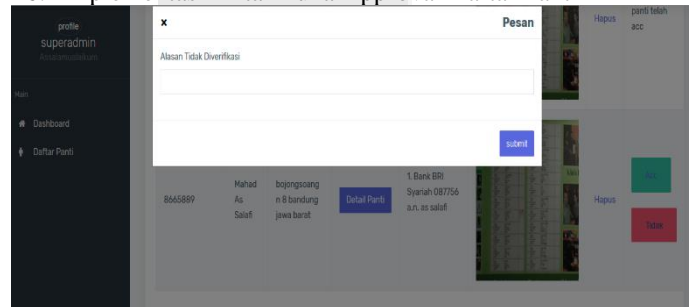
profile
superadmin
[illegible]

Main

Dashboard

Daftar Panti

×

Pesan

Alasan Tidak Diverifikasi

submit

Hapus

panti telah acc

8665889

Mahad As Salafi

bojongsoang n 8 bandung jawa barat

Detail Panti

1. Bank BRI Syariah 087756 a.n. as salafi

Hapus

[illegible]

Tolak